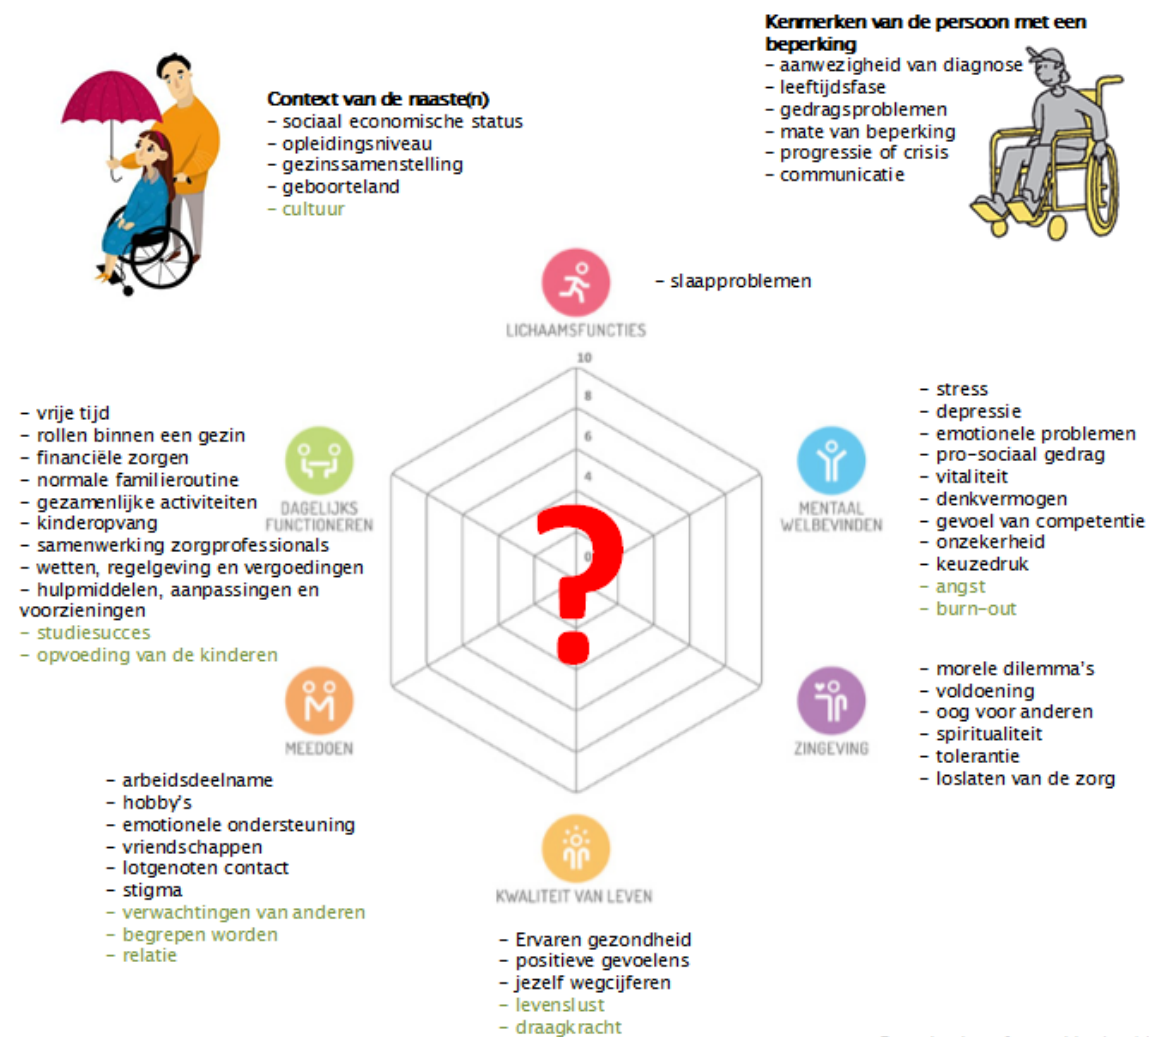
Kenmerken van de persoon met een beperking
- aanwezigheid van diagnose
- leeftijdsfase
- gedragsproblemen
- mate van beperking
- progressie of crisis
- communicatie

Context van de naaste(n)
- sociaal economische status
- opleidingsniveau
- gezinssamenstelling
- geboorteland
- cultuur

LICHAAMSFUNCTIES

- slaapproblemen

10
8
6
4
0

?

DAGELIJKS FUNCTIONEREN

- vrije tijd
- rollen binnen een gezin
- financiële zorgen
- normale familieroutine
- gezamenlijke activiteiten
- kinderopvang
- samenwerking zorgprofessionals
- wetten, regelgeving en vergoedingen
- hulpmiddelen, aanpassingen en voorzieningen
- studiesucces
- opvoeding van de kinderen

MENTAAL WELBEVINDEN

- stress
- depressie
- emotionele problemen
- pro-sociaal gedrag
- vitaliteit
- denkvermogen
- gevoel van competentie
- onzekerheid
- keuzedruk
- angst
- burn-out

MEEDOEN

- arbeidsdeelname
- hobby's
- emotionele ondersteuning
- vriendschappen
- lotgenoten contact
- stigma
- verwachtingen van anderen
- begrepen worden
- relatie

ZINGEVING

- morele dilemma's
- voldoening
- oog voor anderen
- spiritualiteit
- tolerantie
- loslaten van de zorg

KWALITEIT VAN LEVEN

- Ervaren gezondheid
- positieve gevoelens
- jezelf wegcijferen
- levenslust
- draagkracht